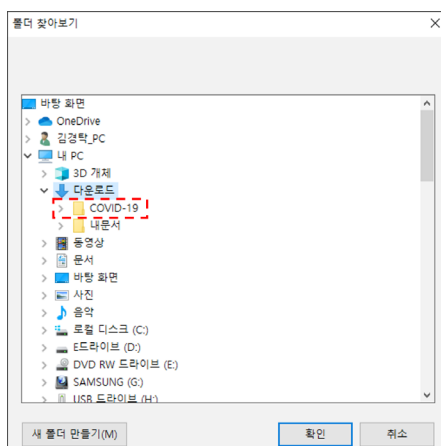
폴더 찾아보기

×

바탕 화면
OneDrive
김경탁_PC
내 PC
3D 개체
다운로드
COVID-19
내문서
동영상
문서
바탕 화면
사진
음악
로컬 디스크 (C:)
E드라이브 (D:)
DVD RW 드라이브 (E:)
SAMSUNG (G:)
USB 드라이브 (H:)

새 폴더 만들기(M)
확인
취소